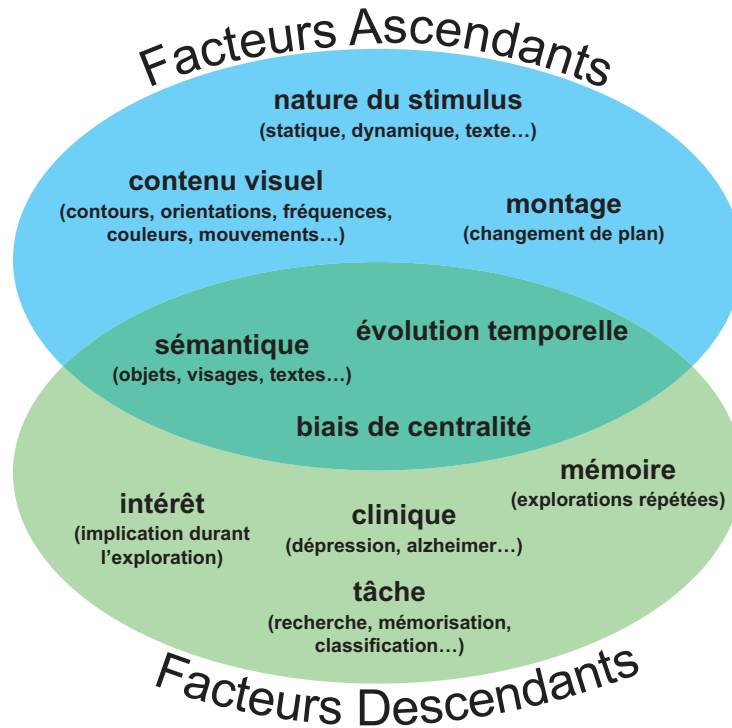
Facteurs Ascendants

nature du stimulus
(statique, dynamique, texte…)

contenu visuel
(contours, orientations, fréquences, couleurs, mouvements…)

montage
(changement de plan)

sémantique
(objets, visages, textes…)

évolution temporelle

biais de centralité

intérêt
(implication durant l'exploration)

clinique
(dépression, alzheimer…)

mémoire
(explorations répétées)

tâche
(recherche, mémorisation, classification…)

Facteurs Descendants